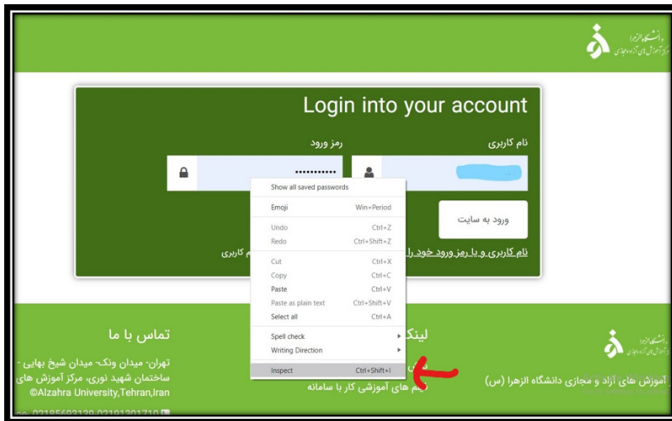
Login into your account

نام کاربری

رمز ورود

ورود به سایت

نام کاربری و یا رمز ورود خود را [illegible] نام کاربری

Show all saved passwords
Emoji Win+Period
Undo Ctrl+Z
Redo Ctrl+Shift+Z
Cut Ctrl+X
Copy Ctrl+C
Paste Ctrl+V
Paste as plain text Ctrl+Shift+V
Select all Ctrl+A
Spell check
Writing Direction
Inspect Ctrl+Shift+I

تماس با ما

تهران- میدان ونک- میدان شیخ بهایی - ساختمان شهید نوری، مرکز آموزش های

©Alzahra University,Tehran,Iran

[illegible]

لینک

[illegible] های آموزشی کار با سامانه

آموزش های آزاد و مجازی دانشگاه الزهرا (س)